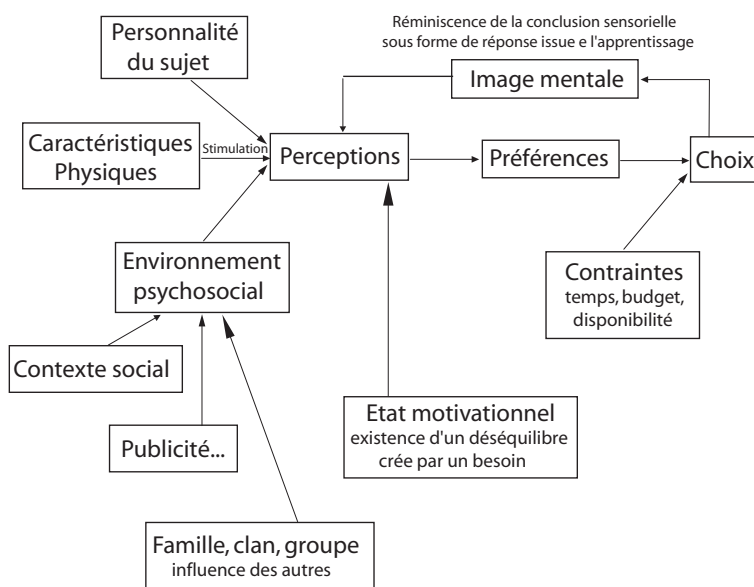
Personnalité du sujet

Réminiscence de la conclusion sensorielle sous forme de réponse issue e l'apprentissage

Image mentale

Caractéristiques Physiques

Stimulation

Perceptions

Préférences

Choix

Environnement psychosocial

Contraintes
temps, budget, disponibilité

Contexte social

Publicité...

Etat motivationnel
existence d'un déséquilibre crée par un besoin

Famille, clan, groupe
influence des autres